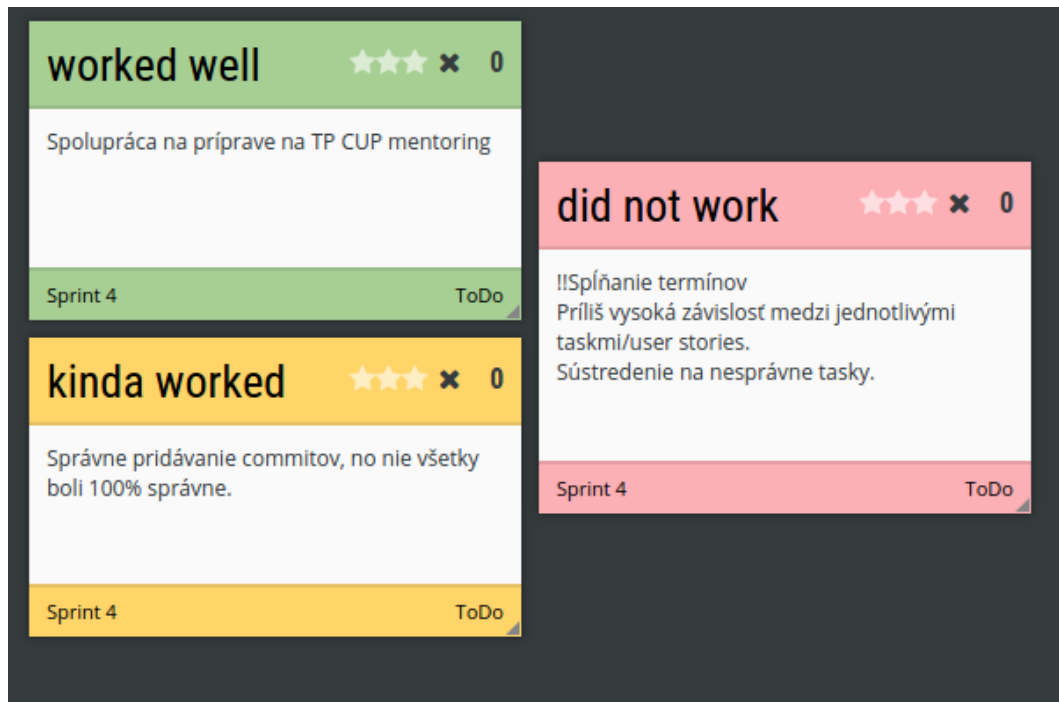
worked well ★★★ ✖ 0

Spolupráca na príprave na TP CUP mentoring

Sprint 4 ToDo

kinda worked ★★★ ✖ 0

Správne pridávanie commitov, no nie všetky boli 100% správne.

Sprint 4 ToDo

did not work ★★★ ✖ 0

!!Spĺňanie termínov
Príliš vysoká závislosť medzi jednotlivými taskmi/user stories.
Sústredenie na nesprávne tasky.

Sprint 4 ToDo